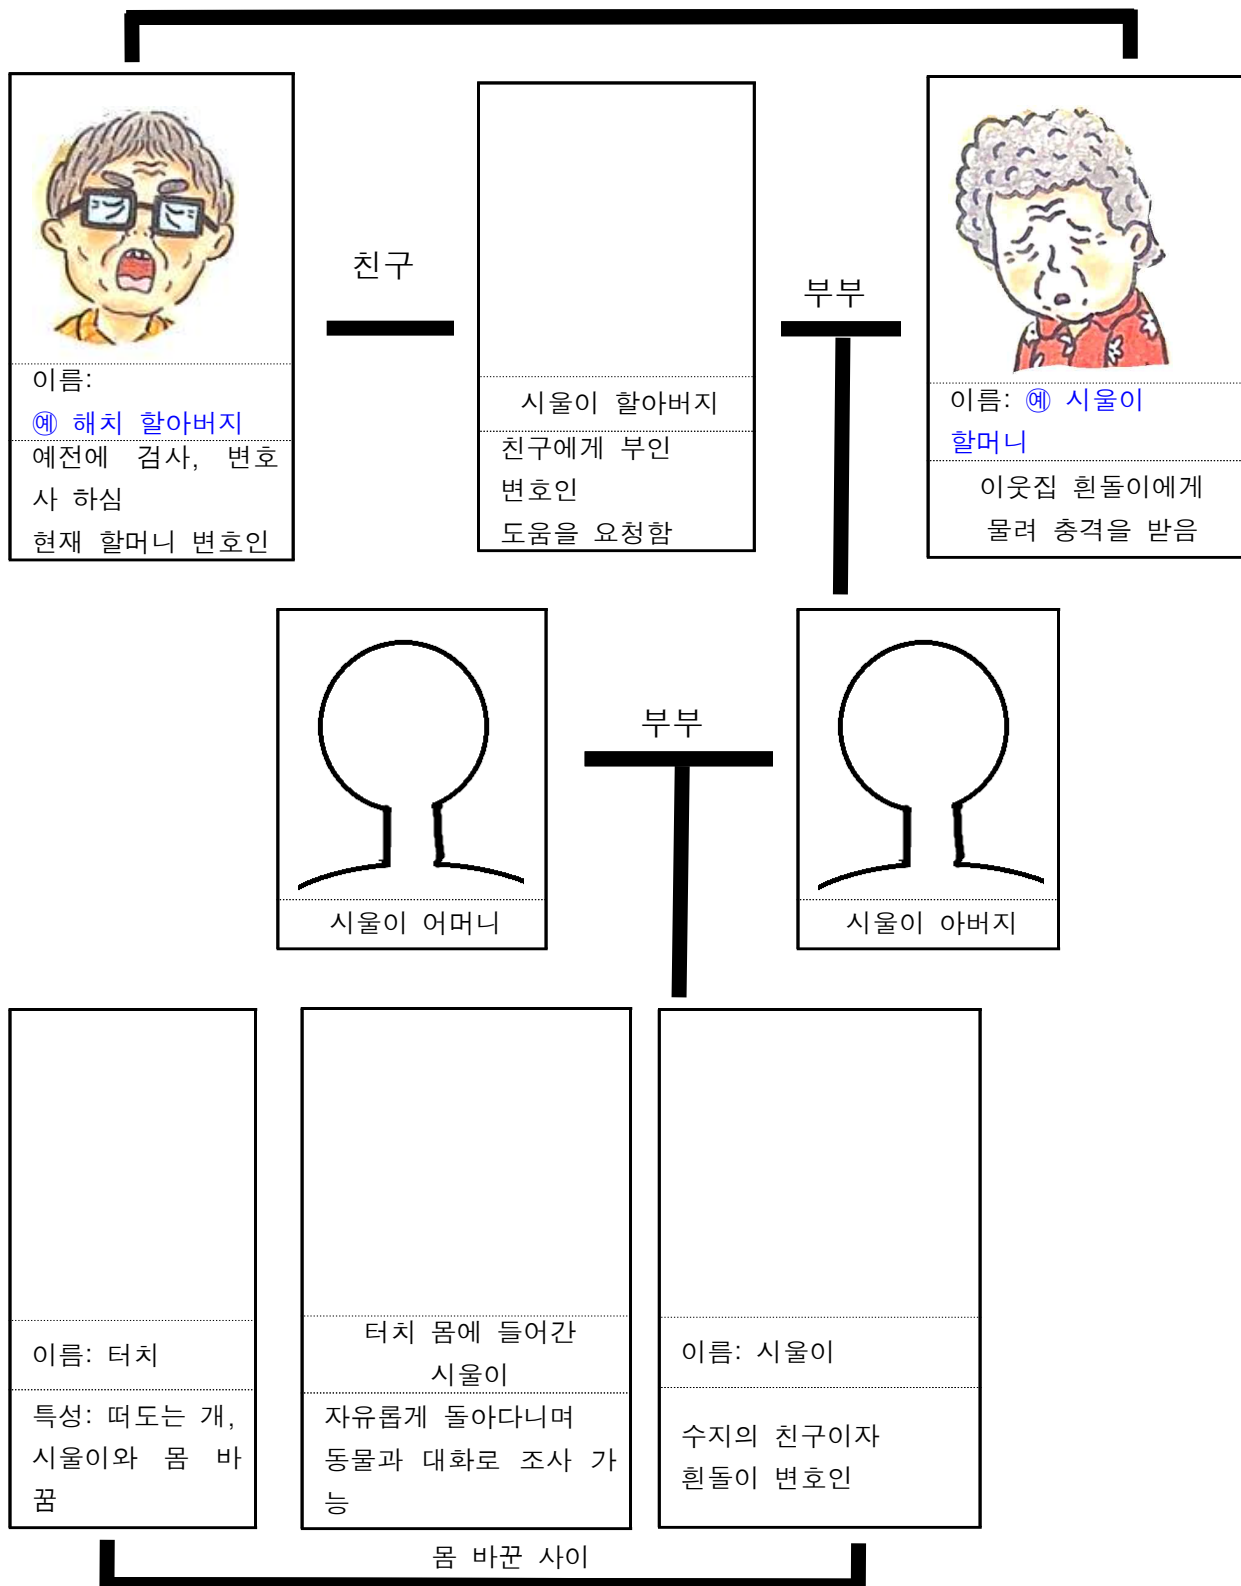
이름:
㉮ 해치 할아버지
예전에 검사, 변호사 하심
현재 할머니 변호인

친구

시울이 할아버지
친구에게 부인 변호인 도움을 요청함

부부

이름: ㉮ 시울이 할머니
이웃집 흰돌이에게 물려 충격을 받음

시울이 어머니

부부

시울이 아버지

이름: 터치
특성: 떠도는 개, 시울이와 몸 바꿈

터치 몸에 들어간 시울이
자유롭게 돌아다니며 동물과 대화로 조사 가능

이름: 시울이
수지의 친구이자 흰돌이 변호인

몸 바꾼 사이